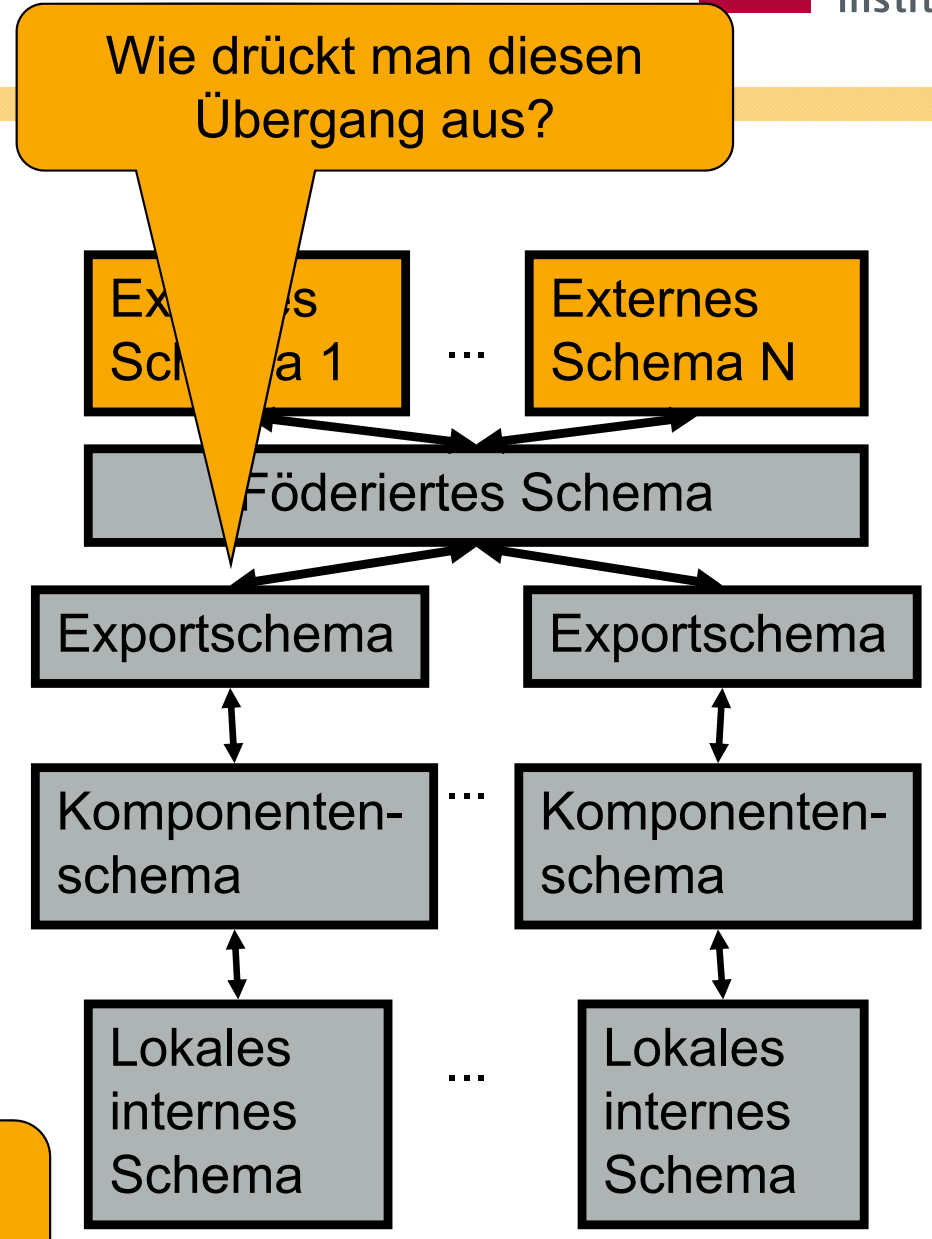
Instit

Wie drückt man diesen Übergang aus?

Ex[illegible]es Sch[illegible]a 1

...

Externes Schema N

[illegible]Föderiertes Schema

Exportschema

Exportschema

Komponentenschema

...

Komponentenschema

Lokales internes Schema

...

Lokales internes Schema